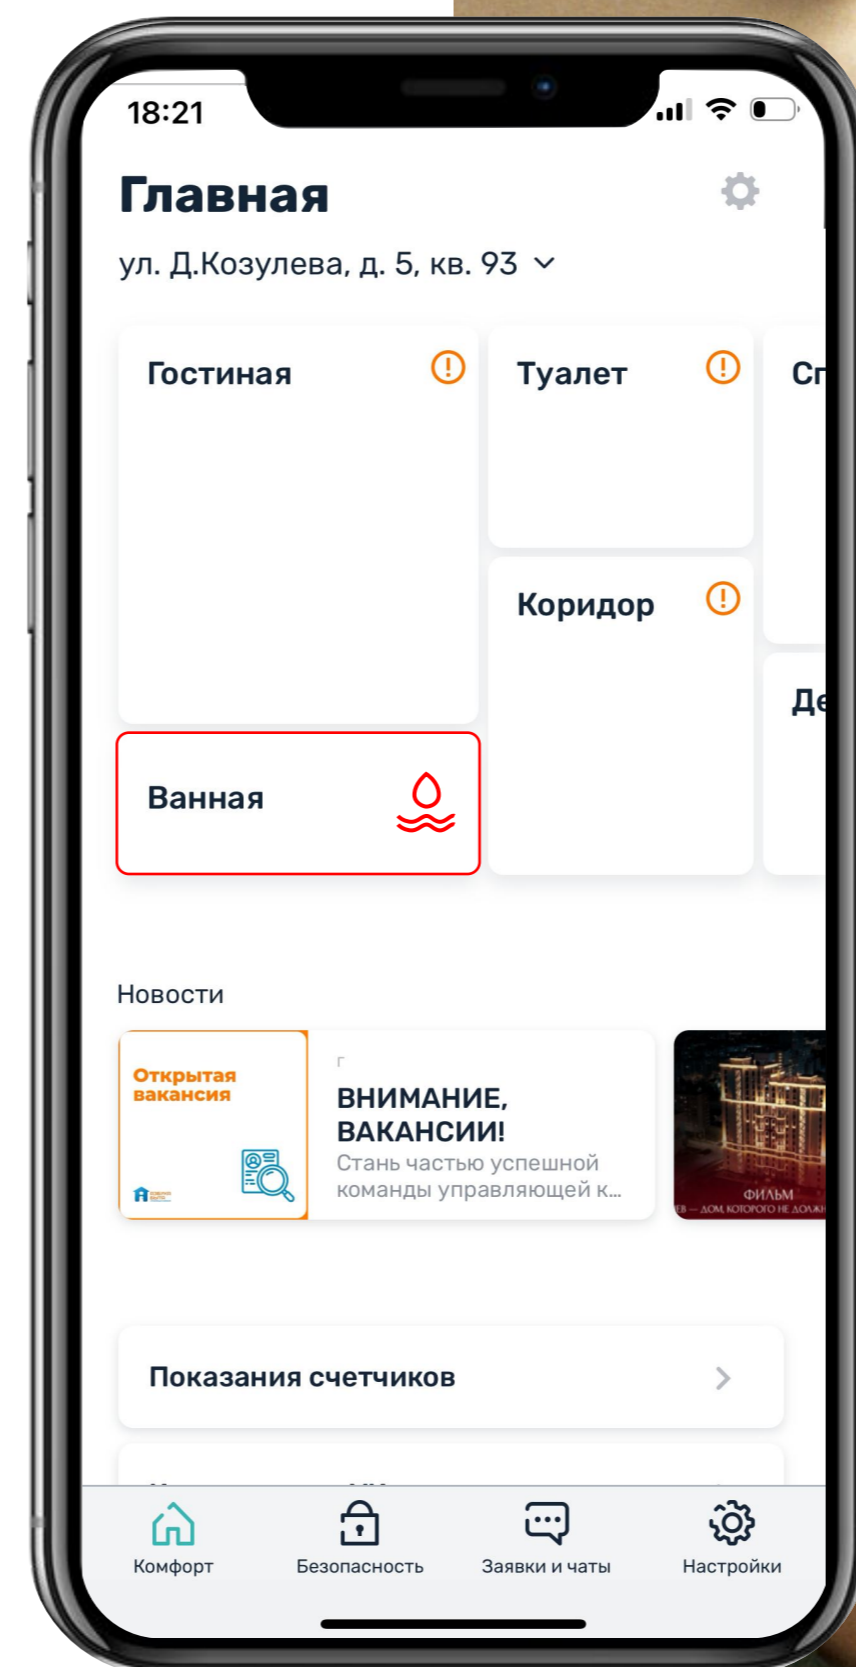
18:21

Главная

ул. Д.Козулева, д. 5, кв. 93

Гостиная

Туалет

Сп

Коридор

Де

Ванная

Новости

Открытая вакансия

г

ВНИМАНИЕ, ВАКАНСИИ!

Стань частью успешной команды управляющей к...

ФИЛЬМ

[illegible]В — ДОМ, КОТОРОГО НЕ ДОЛЖ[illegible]

Показания счетчиков

Комфорт

Безопасность

Заявки и чаты

Настройки